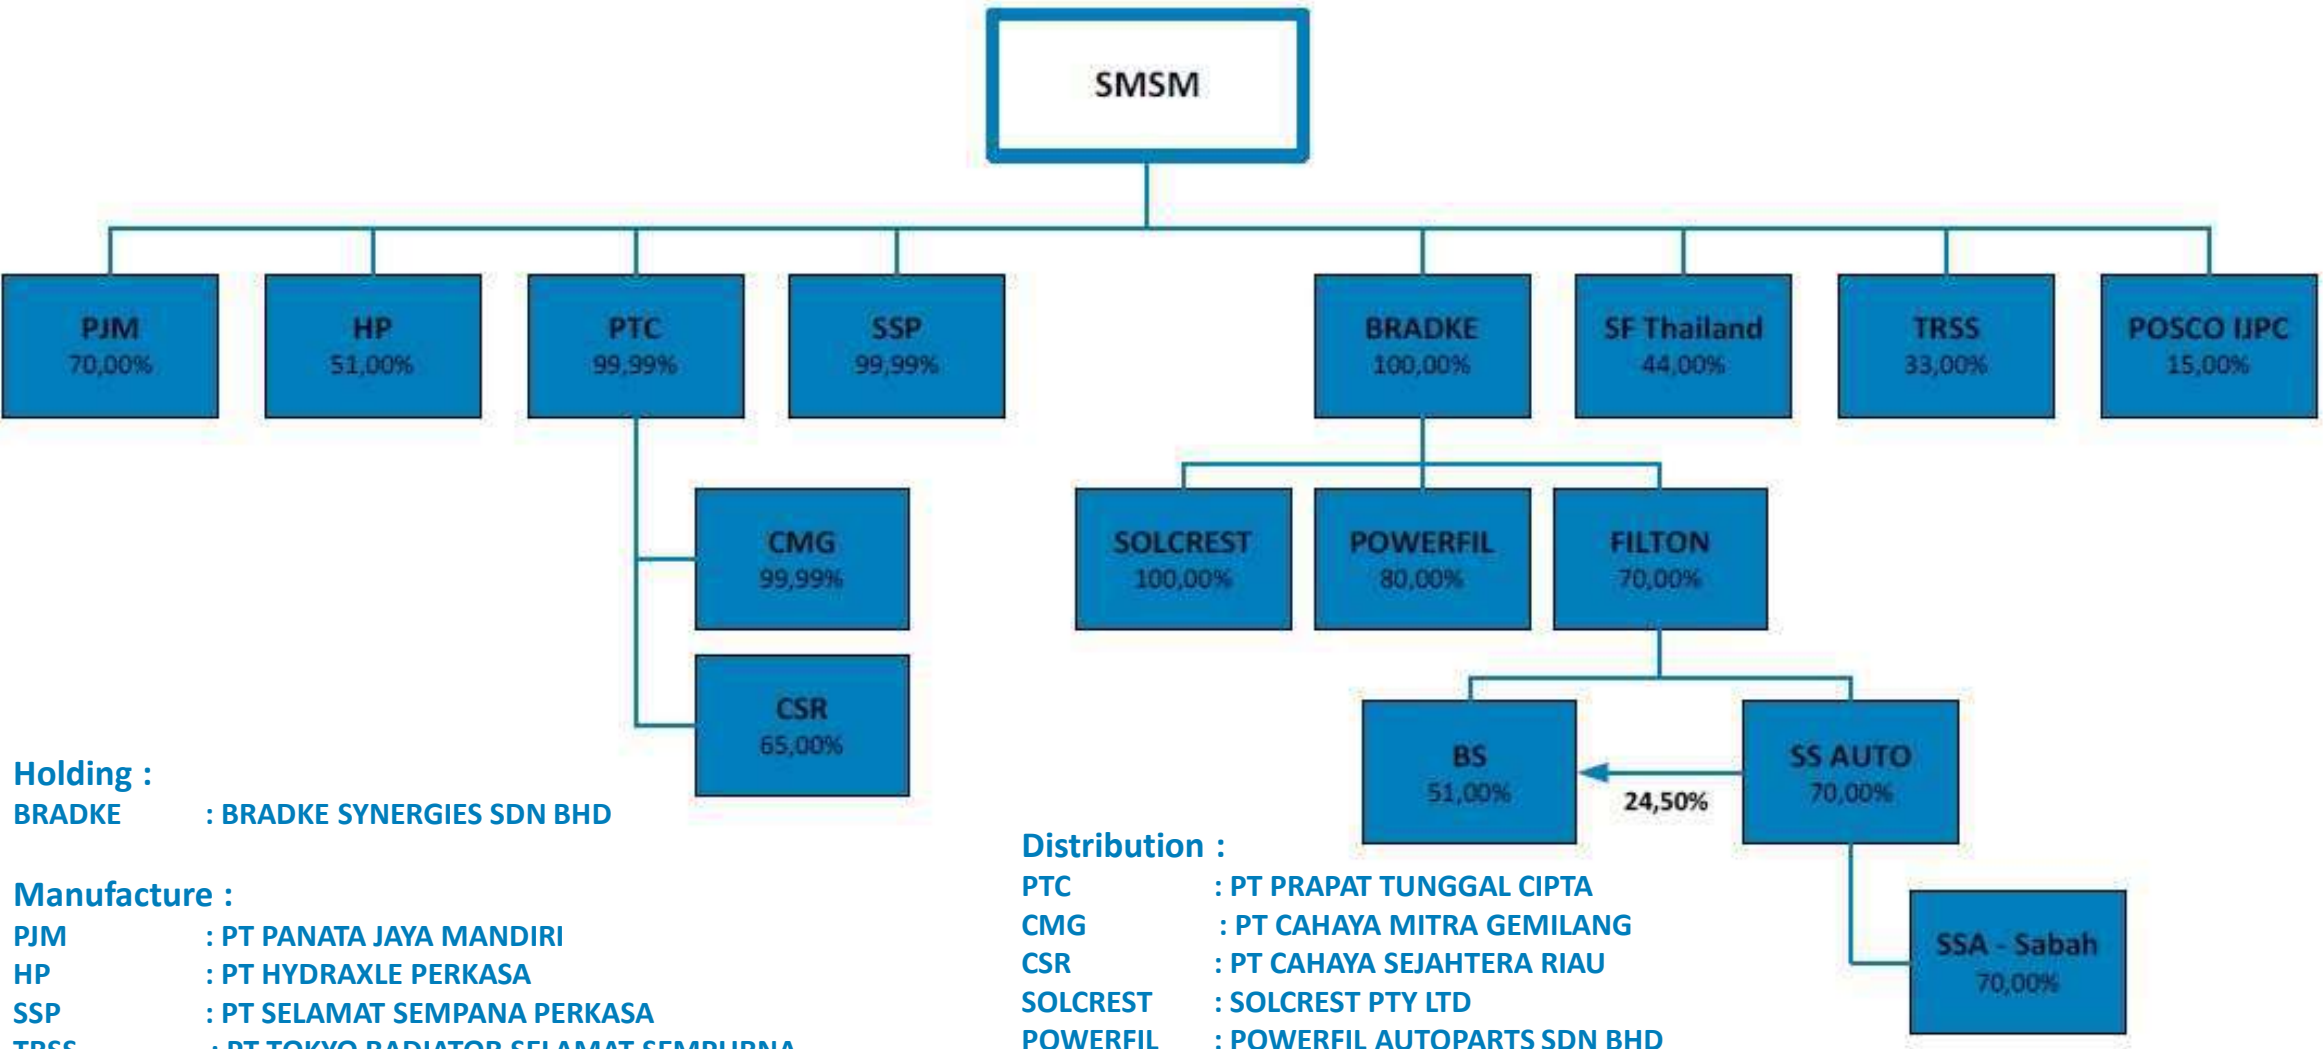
SMSM

PJM
70,00%

HP
51,00%

PTC
99,99%

SSP
99,99%

BRADKE
100,00%

SF Thailand
44,00%

TRSS
33,00%

POSCO IJPC
15,00%

CMG
99,99%

CSR
65,00%

SOLCREST
100,00%

POWERFIL
80,00%

FILTON
70,00%

BS
51,00%

24,50%

SS AUTO
70,00%

SSA - Sabah
70,00%

Holding :
BRADKE : BRADKE SYNERGIES SDN BHD

Manufacture :
PJM : PT PANATA JAYA MANDIRI
HP : PT HYDRAXLE PERKASA
SSP : PT SELAMAT SEMPANA PERKASA
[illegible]

Distribution :
PTC : PT PRAPAT TUNGGAL CIPTA
CMG : PT CAHAYA MITRA GEMILANG
CSR : PT CAHAYA SEJAHTERA RIAU
SOLCREST : SOLCREST PTY LTD
POWERFIL : POWERFIL AUTOPARTS SDN BHD